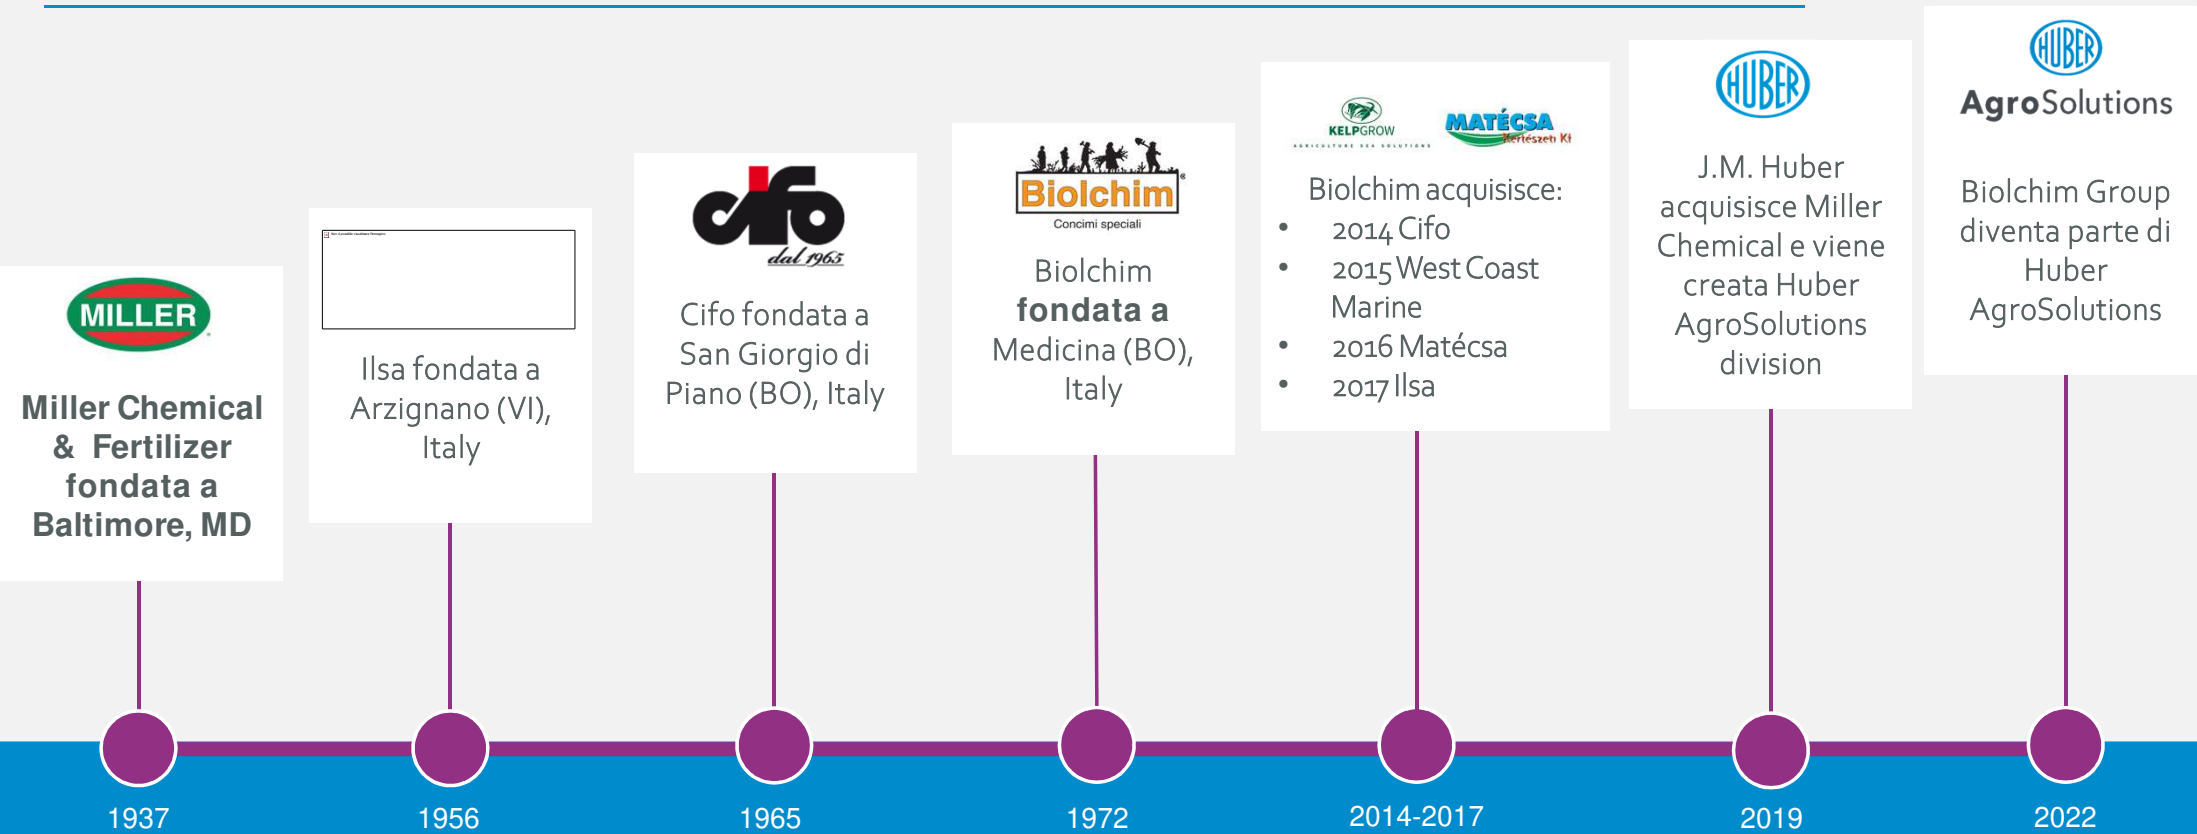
MILLER

Miller Chemical & Fertilizer fondata a Baltimore, MD

Ilsa fondata a Arzignano (VI), Italy

cifo dal 1965

Cifo fondata a San Giorgio di Piano (BO), Italy

Biolchim Concimi speciali

Biolchim fondata a Medicina (BO), Italy

KELPGROW MATÉCSA Kertészeti Kft

Biolchim acquisisce:
- 2014 Cifo
- 2015 West Coast Marine
- 2016 Matécsa
- 2017 Ilsa

HUBER

J.M. Huber acquisisce Miller Chemical e viene creata Huber AgroSolutions division

HUBER AgroSolutions

Biolchim Group diventa parte di Huber AgroSolutions

1937

1956

1965

1972

2014-2017

2019

2022